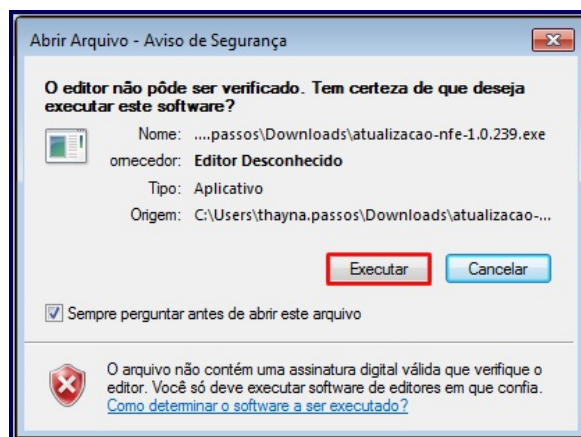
Abrir Arquivo - Aviso de Segurança

O editor não pôde ser verificado. Tem certeza de que deseja executar este software?

Nome: ....passos\Downloads\atualizacao-nfe-1.0.239.exe

omecedor: Editor Desconhecido

Tipo: Aplicativo

Origem: C:\Users\thayna.passos\Downloads\atualizacao-...

Executar

Cancelar

Sempre perguntar antes de abrir este arquivo

O arquivo não contém uma assinatura digital válida que verifique o editor. Você só deve executar software de editores em que confia. Como determinar o software a ser executado?